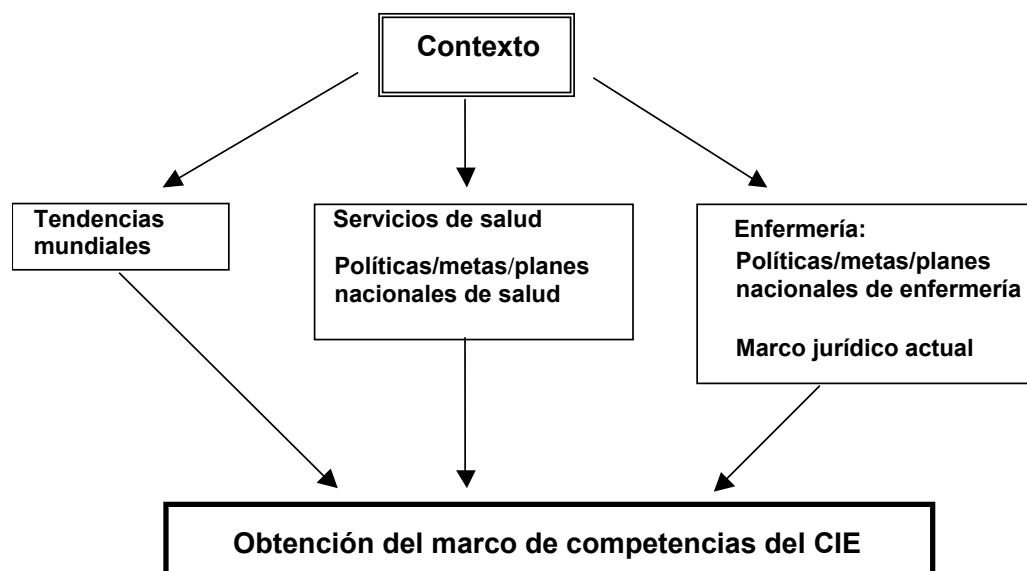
Contexto

Tendencias mundiales

Servicios de salud

Políticas/metas/planes nacionales de salud

Enfermería:

Políticas/metas/planes nacionales de enfermería

Marco jurídico actual

Obtención del marco de competencias del CIE